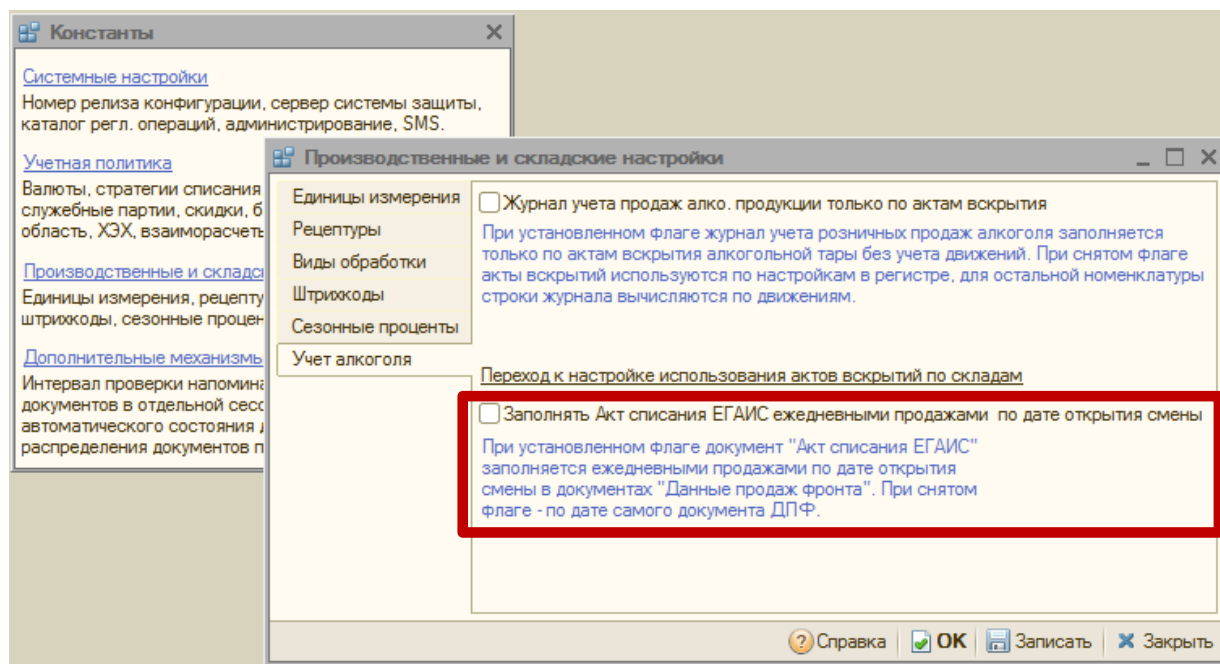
Константы

Системные настройки
Номер релиза конфигурации, сервер системы защиты, каталог регл. операций, администрирование, SMS.

Учетная политика
Валюты, стратегии списания
служебные партии, скидки, б
область, ХЭХ, взаиморасчеть

Производственные и складс
Единицы измерения, рецепту
штрихкоды, сезонные процен

Дополнительные механизмы
Интервал проверки напомина
документов в отдельной сесс
автоматического состояния д
распределения документов п

Производственные и складские настройки

Единицы измерения
Рецептуры
Виды обработки
Штрихкоды
Сезонные проценты
Учет алкоголя

Журнал учета продаж алко. продукции только по актам вскрытия

При установленном флаге журнал учета розничных продаж алкоголя заполняется только по актам вскрытия алкогольной тары без учета движений. При снятом флаге акты вскрытий используются по настройкам в регистре, для остальной номенклатуры строки журнала вычисляются по движениям.

Переход к настройке использования актов вскрытий по складам

Заполнять Акт списания ЕГАИС ежедневными продажами по дате открытия смены

При установленном флаге документ "Акт списания ЕГАИС" заполняется ежедневными продажами по дате открытия смены в документах "Данные продаж фронта". При снятом флаге - по дате самого документа ДПФ.

Справка | OK | Записать | Закрыть